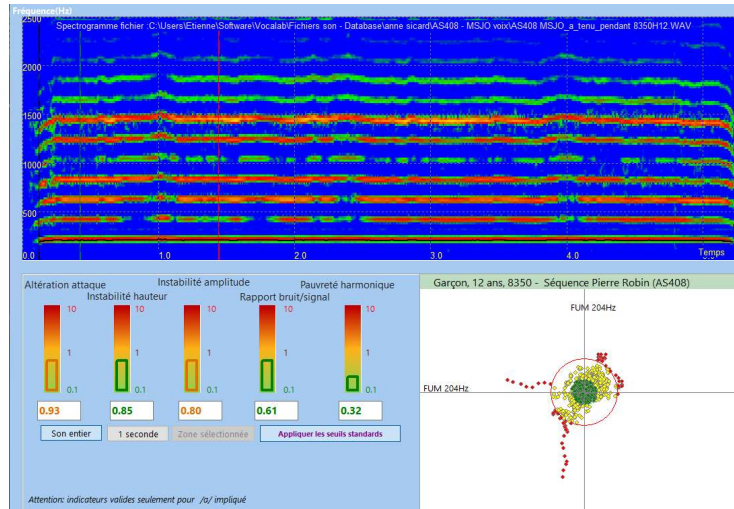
Fréquence(Hz)
Spectrogramme fichier :C:\Users\Etienne\Software\Vocalab\Fichiers son - Database\anne sicard\AS408 - MSJO voix\AS408 MSJO_a_tenu_pendant 8350H12.WAV
2500
2000
1500
1000
500
0.0
1.0
2.0
3.0
4.0
Temps

Altération attaque
Instabilité hauteur
Instabilité amplitude
Rapport bruit/signal
Pauvreté harmonique
10
1
0.1
10
1
0.1
10
1
0.1
10
1
0.1
10
1
0.1
0.93
0.85
0.80
0.61
0.32
Son entier
1 seconde
Zone sélectionnée
Appliquer les seuils standards
Attention: indicateurs valides seulement pour /a/ impliqué

Garçon, 12 ans, 8350 - Séquence Pierre Robin (AS408)
FUM 204Hz
FUM 204Hz